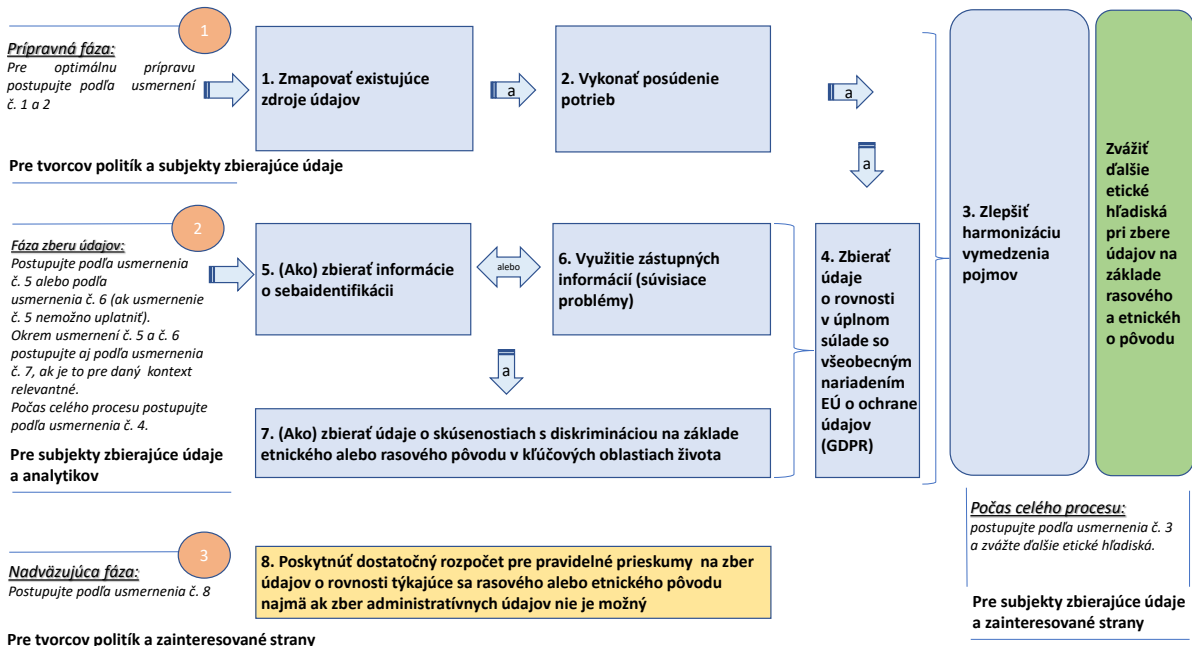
1

Prípravná fáza:
Pre optimálnu prípravu postupujte podľa usmernení č. 1 a 2

1. Zmapovať existujúce zdroje údajov

a

2. Vykonať posúdenie potrieb

a

a

Pre tvorcov politík a subjekty zbierajúce údaje

2

Fáza zberu údajov:
Postupujte podľa usmernenia č. 5 alebo podľa usmernenia č. 6 (ak usmernenie č. 5 nemožno uplatniť).
Okrem usmernení č. 5 a č. 6 postupujte aj podľa usmernenia č. 7, ak je to pre daný kontext relevantné.
Počas celého procesu postupujte podľa usmernenia č. 4.

5. (Ako) zbierať informácie o sebaidentifikácii

alebo

6. Využitie zástupných informácií (súvisiace problémy)

a

7. (Ako) zbierať údaje o skúsenostiach s diskrimináciou na základe etnického alebo rasového pôvodu v kľúčových oblastiach života

Pre subjekty zbierajúce údaje a analytikov

4. Zbierať údaje o rovnosti v úplnom súlade so všeobecným nariadením EÚ o ochrane údajov (GDPR)

3. Zlepšiť harmonizáciu vymedzenia pojmov

Zvážiť ďalšie etické hľadiská pri zbere údajov na základe rasového a etnického o pôvodu

Počas celého procesu:
postupujte podľa usmernenia č. 3 a zvážte ďalšie etické hľadiská.

Pre subjekty zbierajúce údaje a zainteresované strany

3

Nadväzujúca fáza:
Postupujte podľa usmernenia č. 8

8. Poskytnúť dostatočný rozpočet pre pravidelné prieskumy na zber údajov o rovnosti týkajúce sa rasového alebo etnického pôvodu najmä ak zber administratívnych údajov nie je možný

Pre tvorcov politík a zainteresované strany